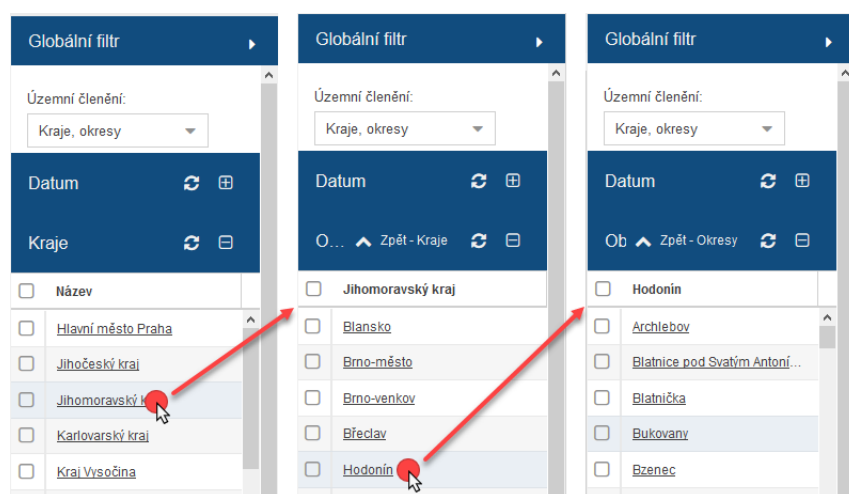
Globální filtr

Územní členění:

Kraje, okresy

Datum

Kraje

Název

Hlavní město Praha

Jihočeský kraj

Jihomoravský k

Karlovarský kraj

Kraj Vysočina

Globální filtr

Územní členění:

Kraje, okresy

Datum

O... Zpět - Kraje

Jihomoravský kraj

Blansko

Brno-město

Brno-venkov

Břeclav

Hodonín

Globální filtr

Územní členění:

Kraje, okresy

Datum

Ob Zpět - Okresy

Hodonín

Archlebov

Blatnice pod Svatým Antoní...

Blatnička

Bukovany

Bzenec